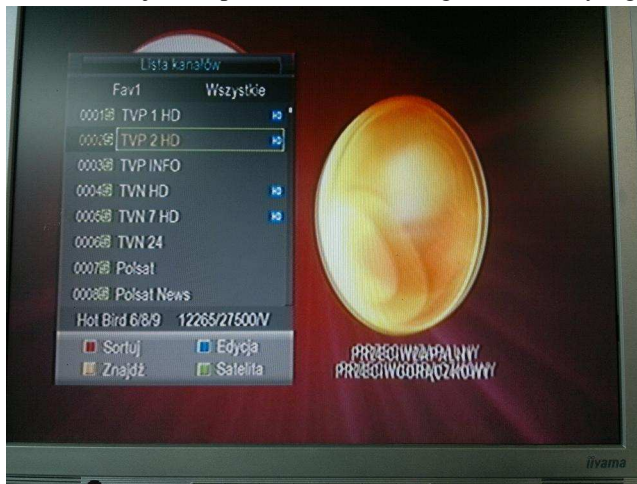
Lista kanałów

Fav1 Wszystkie

0001 TVP 1 HD HD
0002 TVP 2 HD HD
0003 TVP INFO
0004 TVN HD HD
0005 TVN 7 HD HD
0006 TVN 24
0007 Polsat
0008 Polsat News

Hot Bird 6/8/9 12265/27500/V

Sortuj Edycja
Znajdź Satelita

PRZECIWZAPALNY
PRZECIWGORĄCZKOWY

iiyama